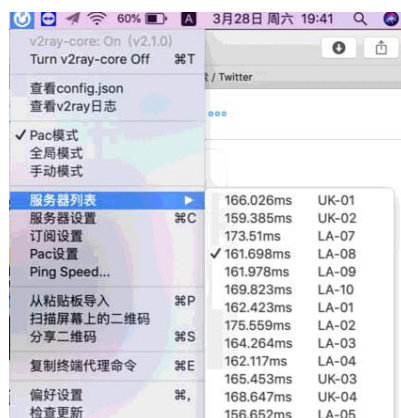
60% A 3月28日 周六 19:41

v2ray-core: On (v2.1.0)
Turn v2ray-core Off ⌘T

查看config.json
查看v2ray日志

✓ Pac模式
全局模式
手动模式

服务器列表 ▶
服务器设置 ⌘C
订阅设置
Pac设置
Ping Speed...

从粘贴板导入 ⌘P
扫描屏幕上的二维码
分享二维码 ⌘S

复制终端代理命令 ⌘E

偏好设置 ⌘,
检查更新

/ Twitter

| | |
|---|---|
| 166.026ms | UK-01 |
| 159.385ms | UK-02 |
| 173.51ms | LA-07 |
| ✓ 161.698ms | LA-08 |
| 161.978ms | LA-09 |
| 169.823ms | LA-10 |
| 162.423ms | LA-01 |
| 175.559ms | LA-02 |
| 164.264ms | LA-03 |
| 162.117ms | LA-04 |
| 165.453ms | UK-03 |
| 168.647ms | UK-04 |
| 156.652ms | LA-05 |